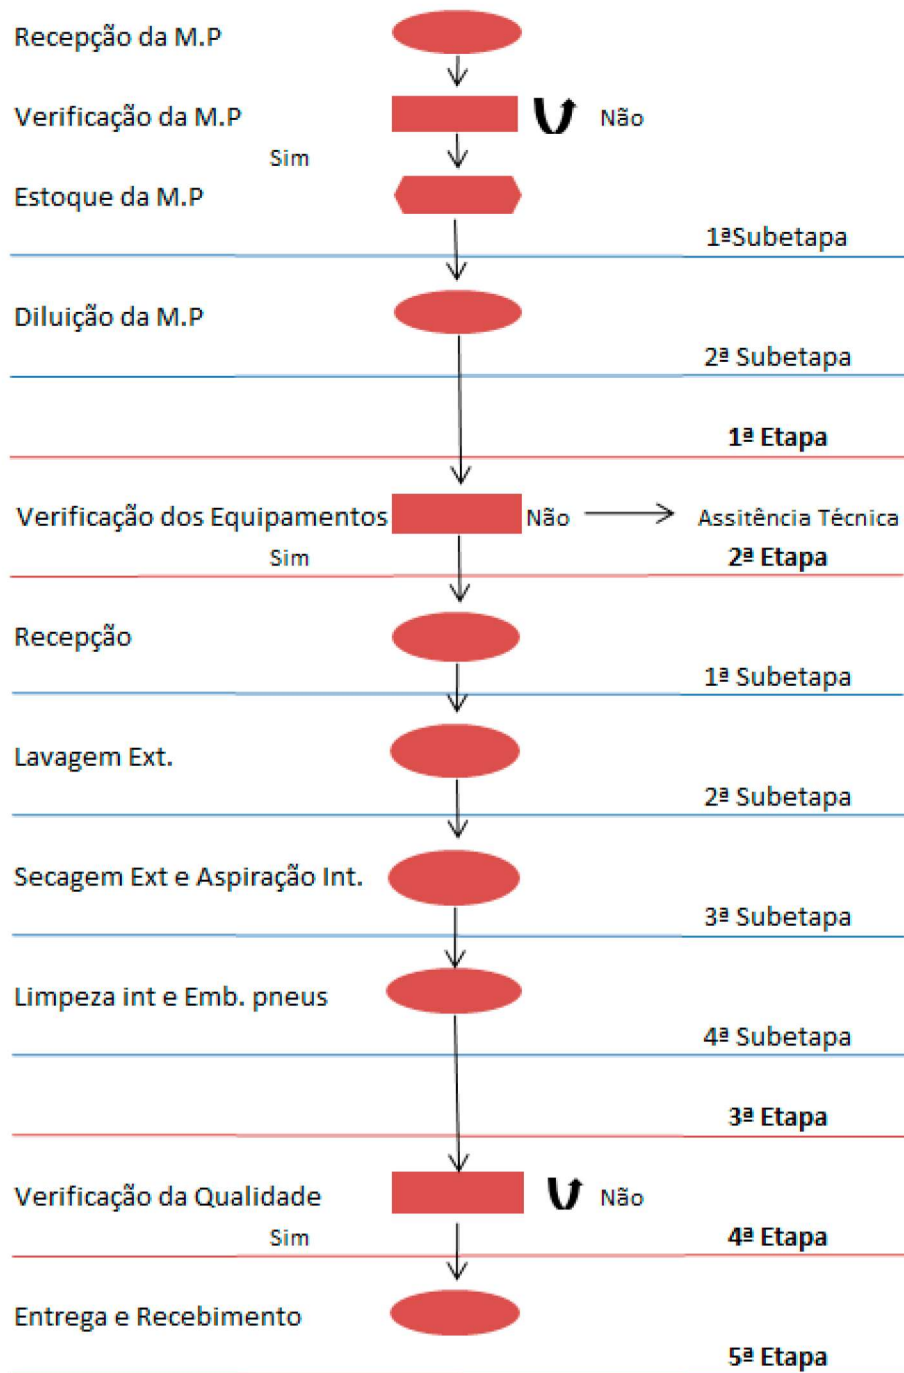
Recepção da M.P

Verificação da M.P

Não

Sim

Estoque da M.P

1ªSubetapa

Diluição da M.P

2ª Subetapa

1ª Etapa

Verificação dos Equipamentos

Não

Assitência Técnica

Sim

2ª Etapa

Recepção

1ª Subetapa

Lavagem Ext.

2ª Subetapa

Secagem Ext e Aspiração Int.

3ª Subetapa

Limpeza int e Emb. pneus

4ª Subetapa

3ª Etapa

Verificação da Qualidade

Não

Sim

4ª Etapa

Entrega e Recebimento

5ª Etapa